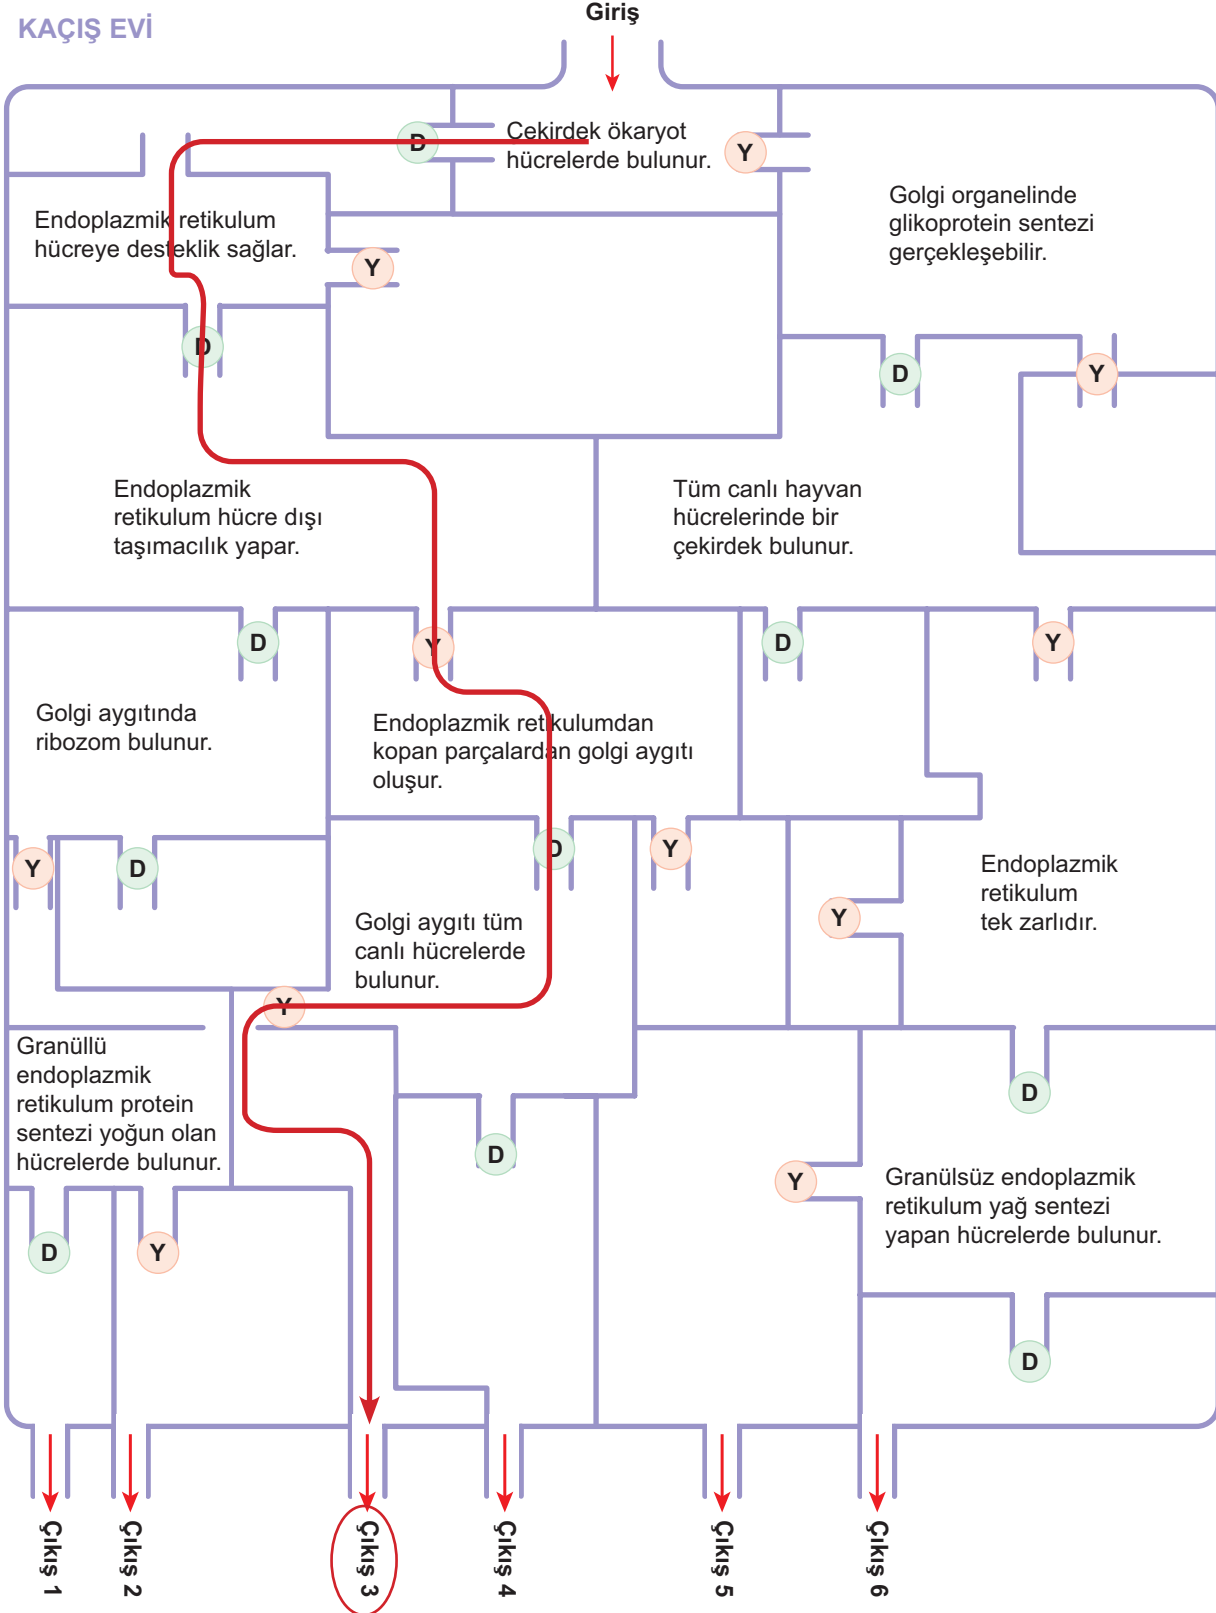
KAÇIŞ EVİ

Giriş

D

Çekirdek ökaryot hücrelerde bulunur.

Y

Golgi organelinde glikoprotein sentezi gerçekleşebilir.

Endoplazmik retikulum hücreye desteklik sağlar.

Y

D

D

Y

Endoplazmik retikulum hücre dışı taşımacılık yapar.

Tüm canlı hayvan hücrelerinde bir çekirdek bulunur.

D

Y

D

Y

Golgi aygıtında ribozom bulunur.

Endoplazmik retikulumdan kopan parçalardan golgi aygıtı oluşur.

Y

D

D

Y

Endoplazmik retikulum tek zarlıdır.

Y

Golgi aygıtı tüm canlı hücrelerde bulunur.

Y

Granüllü endoplazmik retikulum protein sentezi yoğun olan hücrelerde bulunur.

D

D

Y

Granülsüz endoplazmik retikulum yağ sentezi yapan hücrelerde bulunur.

D

Y

D

Çıkış 1

Çıkış 2

Çıkış 3

Çıkış 4

Çıkış 5

Çıkış 6